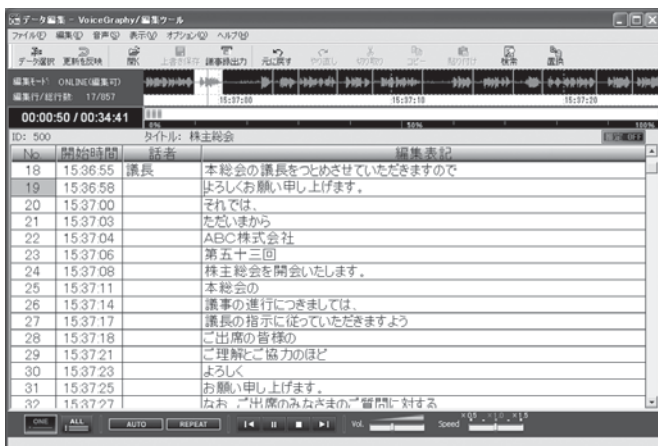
データ編集 - VoiceGraphy/編集ツール

ファイル(F) 編集(E) 音声(S) 表示(V) オプション(O) ヘルプ(H)

データ選択 更新を反映 開く 上書き保存 議事録出力 元に戻す やり直し 切り取り コピー 貼り付け 検索 置換

編集モード: ONLINE(編集可)
編集行/総行数: 17/857

15:37:00 15:37:10 15:37:20

00:00:50 / 00:34:41

0% 50% 100%

ID: 500 タイトル: 株主総会

| No. | 開始時間 | 話者 | 編集表記 |
|---|---|---|---|
| 18 | 15:36:55 | 議長 | 本総会の議長をつとめさせていただきますので |
| 19 | 15:36:58 | | よろしくお願い申し上げます。 |
| 20 | 15:37:00 | | それでは、 |
| 21 | 15:37:03 | | ただいまから |
| 22 | 15:37:04 | | ABC株式会社 |
| 23 | 15:37:06 | | 第五十三回 |
| 24 | 15:37:08 | | 株主総会を開会いたします。 |
| 25 | 15:37:11 | | 本総会の |
| 26 | 15:37:14 | | 議事の進行につきましては、 |
| 27 | 15:37:17 | | 議長の指示に従っていただきますよう |
| 28 | 15:37:18 | | ご出席の皆様の |
| 29 | 15:37:21 | | ご理解とご協力のほど |
| 30 | 15:37:23 | | よろしく |
| 31 | 15:37:25 | | お願い申し上げます。 |
| 32 | 15:37:27 | | なお、ご出席のみなさまのご質問に対する |

ONE ALL AUTO REPEAT Vol. Speed ×0.5 ×1.0 ×1.5